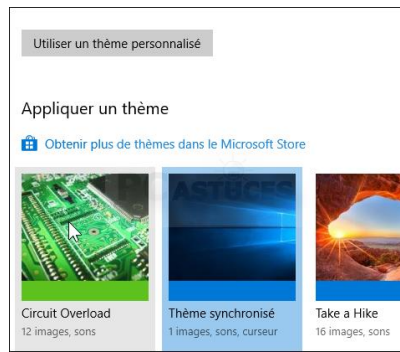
Utiliser un thème personnalisé

Appliquer un thème

Obtenir plus de thèmes dans le Microsoft Store

ASTUCES

Circuit Overload
12 images, sons

Thème synchronisé
1 images, sons, curseur

Take a Hike
16 images, sons